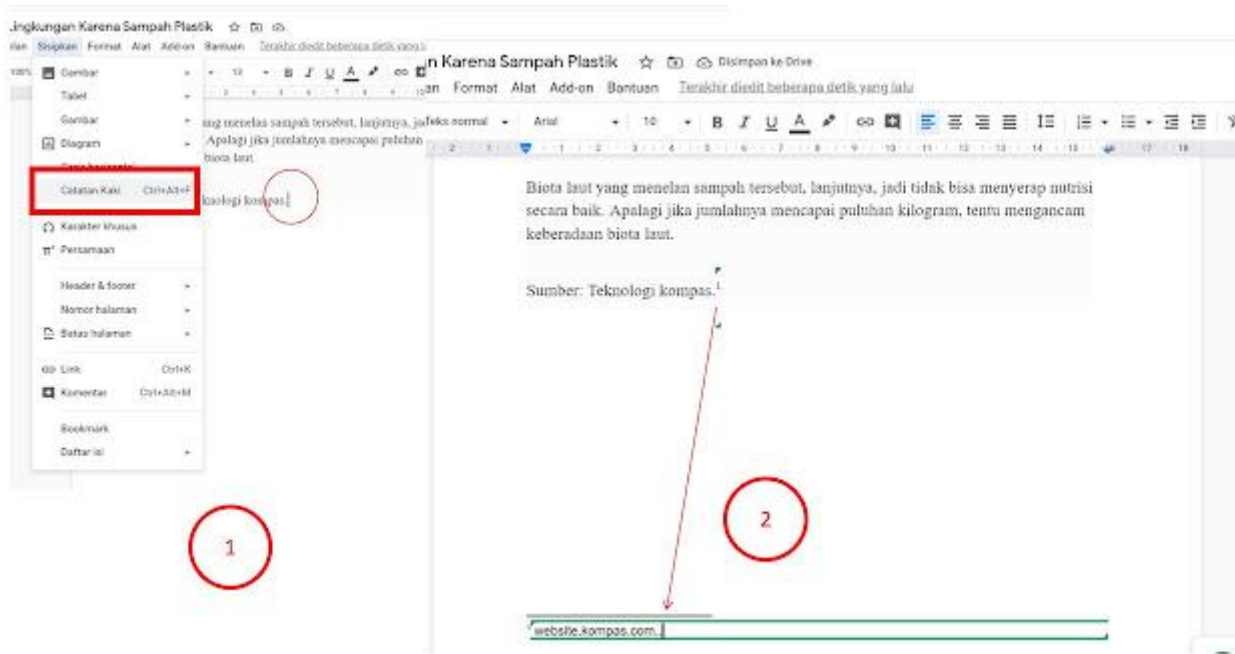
.ingkungan Karena Sampah Plastik

ilan Sisipkan Format Alat Add-on Bantuan Terakhir diedit beberapa detik yang l

100%

Gambar
Tabel
Gambar
Diagram
Garis horizontal
Catatan Kaki Ctrl+Alt+F
Karakter khusus
Persamaan
Header & footer
Nomor halaman
Batas halaman
Link Ctrl+K
Komentar Ctrl+Alt+M
Bookmark
Daftar isi

ang menelan sampah tersebut, lanjutnya, ja
Apalagi jika jumlahnya mencapai puluhan
biota laut.

knologi kompas.

1

n Karena Sampah Plastik Disimpan ke Drive

an Format Alat Add-on Bantuan Terakhir diedit beberapa detik yang lalu

Teks normal Arial 10 B I U A

Biota laut yang menelan sampah tersebut, lanjutnya, jadi tidak bisa menyerap nutrisi secara baik. Apalagi jika jumlahnya mencapai puluhan kilogram, tentu mengancam keberadaan biota laut.

Sumber: Teknologi kompas.$^1$

2

$^1$website.kompas.com.